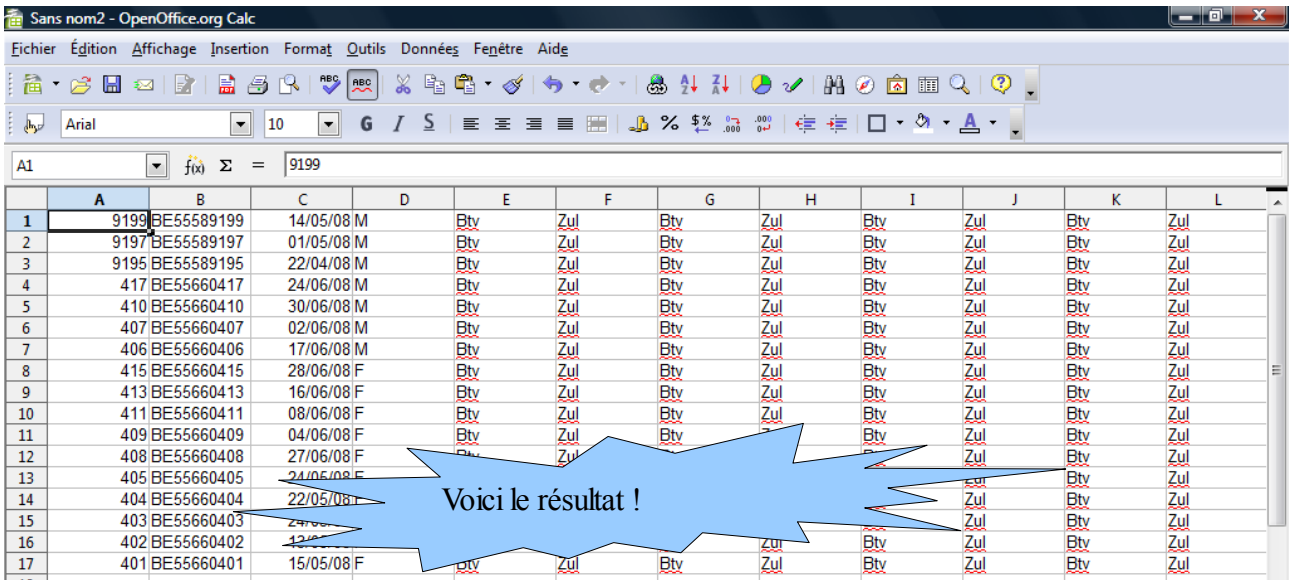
Sans nom2 - OpenOffice.org Calc

Fichier Édition Affichage Insertion Format Outils Données Fenêtre Aide

Arial 10 G I S

A1 9199

| | A | B | C | D | E | F | G | H | I | J | K | L |
|---|---|---|---|---|---|---|---|---|---|---|---|---|
| 1 | 9199 | BE55589199 | 14/05/08 | M | Btv | Zul | Btv | Zul | Btv | Zul | Btv | Zul |
| 2 | 9197 | BE55589197 | 01/05/08 | M | Btv | Zul | Btv | Zul | Btv | Zul | Btv | Zul |
| 3 | 9195 | BE55589195 | 22/04/08 | M | Btv | Zul | Btv | Zul | Btv | Zul | Btv | Zul |
| 4 | 417 | BE55660417 | 24/06/08 | M | Btv | Zul | Btv | Zul | Btv | Zul | Btv | Zul |
| 5 | 410 | BE55660410 | 30/06/08 | M | Btv | Zul | Btv | Zul | Btv | Zul | Btv | Zul |
| 6 | 407 | BE55660407 | 02/06/08 | M | Btv | Zul | Btv | Zul | Btv | Zul | Btv | Zul |
| 7 | 406 | BE55660406 | 17/06/08 | M | Btv | Zul | Btv | Zul | Btv | Zul | Btv | Zul |
| 8 | 415 | BE55660415 | 28/06/08 | F | Btv | Zul | Btv | Zul | Btv | Zul | Btv | Zul |
| 9 | 413 | BE55660413 | 16/06/08 | F | Btv | Zul | Btv | Zul | Btv | Zul | Btv | Zul |
| 10 | 411 | BE55660411 | 08/06/08 | F | Btv | Zul | Btv | Zul | Btv | Zul | Btv | Zul |
| 11 | 409 | BE55660409 | 04/06/08 | F | Btv | Zul | Btv | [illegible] | Btv | Zul | Btv | Zul |
| 12 | 408 | BE55660408 | 27/06/08 | F | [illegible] | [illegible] | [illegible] | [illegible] | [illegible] | Zul | Btv | Zul |
| 13 | 405 | BE55660405 | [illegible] | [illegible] | | | | | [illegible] | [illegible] | Btv | Zul |
| 14 | 404 | BE55660404 | 22/05/08 | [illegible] | | | | | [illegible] | Zul | Btv | Zul |
| 15 | 403 | BE55660403 | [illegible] | | | | | | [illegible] | Zul | Btv | Zul |
| 16 | 402 | BE55660402 | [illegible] | | | | | Zul | Btv | Zul | Btv | Zul |
| 17 | 401 | BE55660401 | 15/05/08 | F | Btv | Zul | Btv | Zul | Btv | Zul | Btv | Zul |

Voici le résultat !